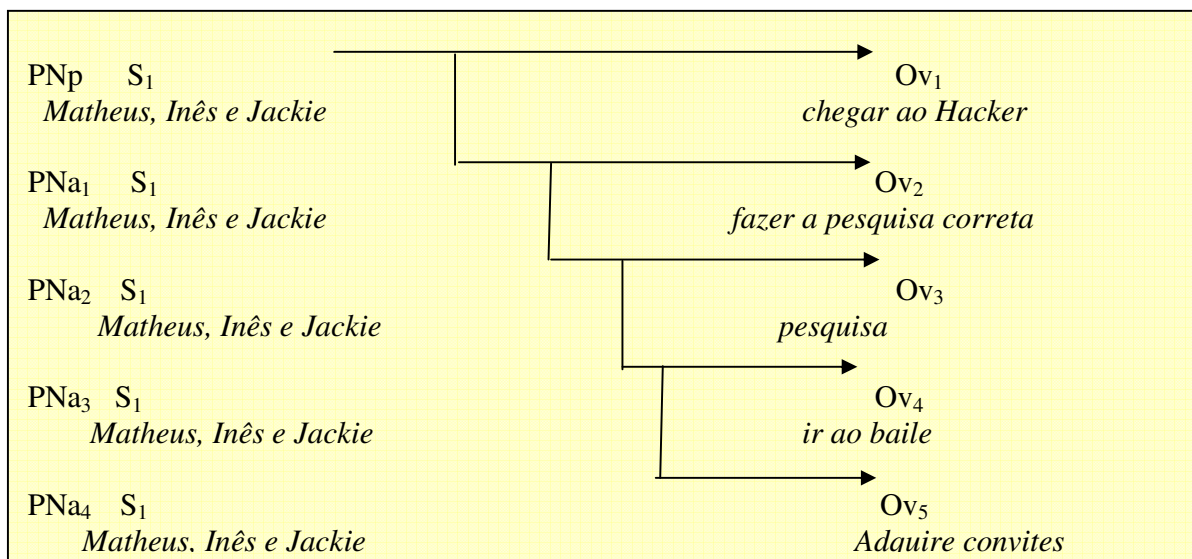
PNp $S_1$
Matheus, Inês e Jackie

$Ov_1$
chegar ao Hacker

$PNa_1$ $S_1$
Matheus, Inês e Jackie

$Ov_2$
fazer a pesquisa correta

$PNa_2$ $S_1$
Matheus, Inês e Jackie

$Ov_3$
pesquisa

$PNa_3$ $S_1$
Matheus, Inês e Jackie

$Ov_4$
ir ao baile

$PNa_4$ $S_1$
Matheus, Inês e Jackie

$Ov_5$
Adquire convites